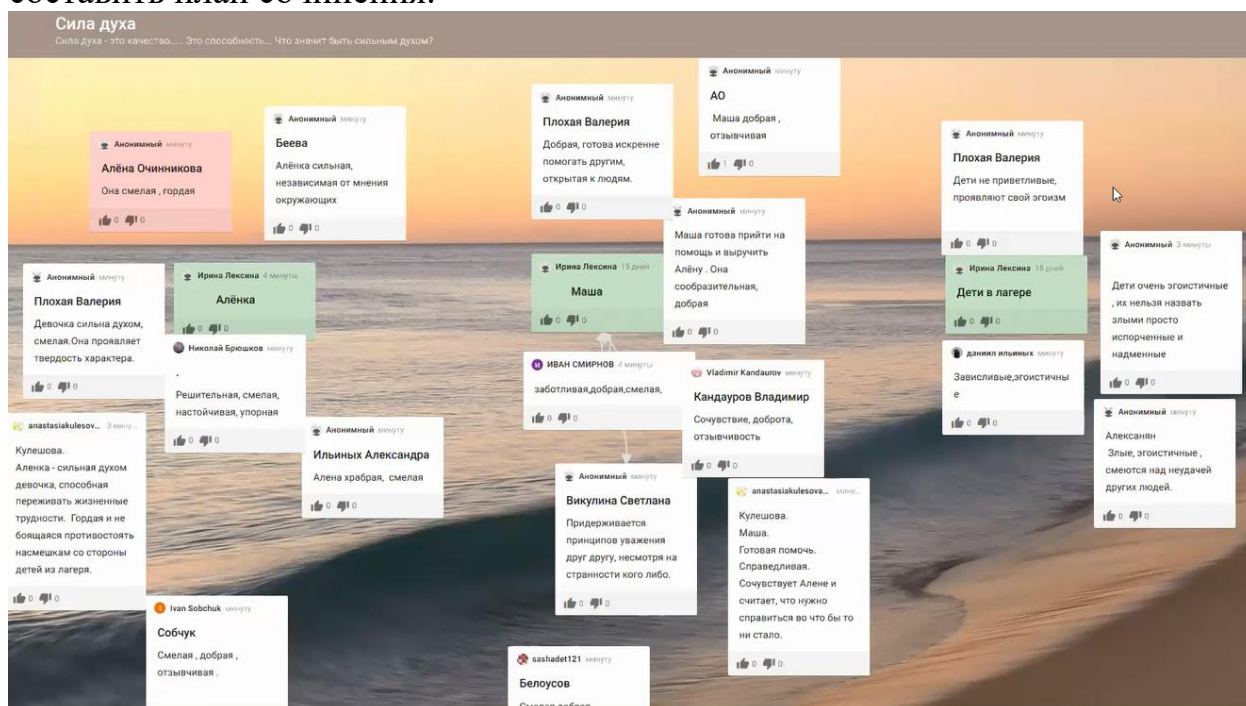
Сила духа
Сила духа - это качество,.... Это способность... Что значит быть сильным духом?

Анонимный минуту
Алёна Очинникова
Она смелая , гордая
0 0

Анонимный минуту
Беева
Алёнка сильная, независимая от мнения окружающих
0 0

Анонимный минуту
Плохая Валерия
Добрая, готова искренне помогать другим, открытая к людям.
0 0

Анонимный минуту
АО
Маша добрая , отзывчивая
1 0

Анонимный минуту
Маша готова прийти на помощь и выручить Алёну . Она сообразительная, добрая
0 0

Анонимный минуту
Плохая Валерия
Дети не приветливые, проявляют свой эгоизм
0 0

Анонимный минуту
Плохая Валерия
Девочка сильна духом, смелая.Она проявляет твердость характера.
0 0

Ирина Лексина 4 минуты
Алёнка
0 0

Николай Брюшков минуту
.
Решительная, смелая, настойчивая, упорная
0 0

Ирина Лексина 15 дней
Маша
0 0

ИВАН СМИРНОВ 4 минуты
заботливая,добрая,смелая,
0 0

Vladimir Kandaurov минуту
Кандауров Владимир
Сочувствие, доброта, отзывчивость
0 0

Ирина Лексина 15 дней
Дети в лагере
0 0

даниил ильиных минуту
Завсиливые,эгоистичные
0 0

Анонимный 3 минуты
Дети очень эгоистичные , их нельзя назвать злыми просто испорченные и надменные
0 0

Анонимный минуту
Алексанян
Злые, эгоистичные , смеются над неудачей других людей.
0 0

anastasiakulesov... 3 мину...
Кулешова.
Аленка - сильная духом девочка, способная переживать жизненные трудности. Гордая и не боящаяся противостоять насмешкам со стороны детей из лагеря.
0 0

Анонимный минуту
Ильиных Александра
Алена храбрая, смелая
0 0

Анонимный минуту
Викулина Светлана
Придерживается принципов уважения друг другу, несмотря на странности кого либо.
0 0

anastasiakulesova... мину...
Кулешова.
Маша.
Готовая помочь.
Справедливая.
Сочувствует Алене и считает, что нужно справиться во что бы то ни стало.
0 0

Ivan Sobchuk минуту
Собчук
Смелая , добрая , отзывчивая .

sashadet121 минуту
Белоусов
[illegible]